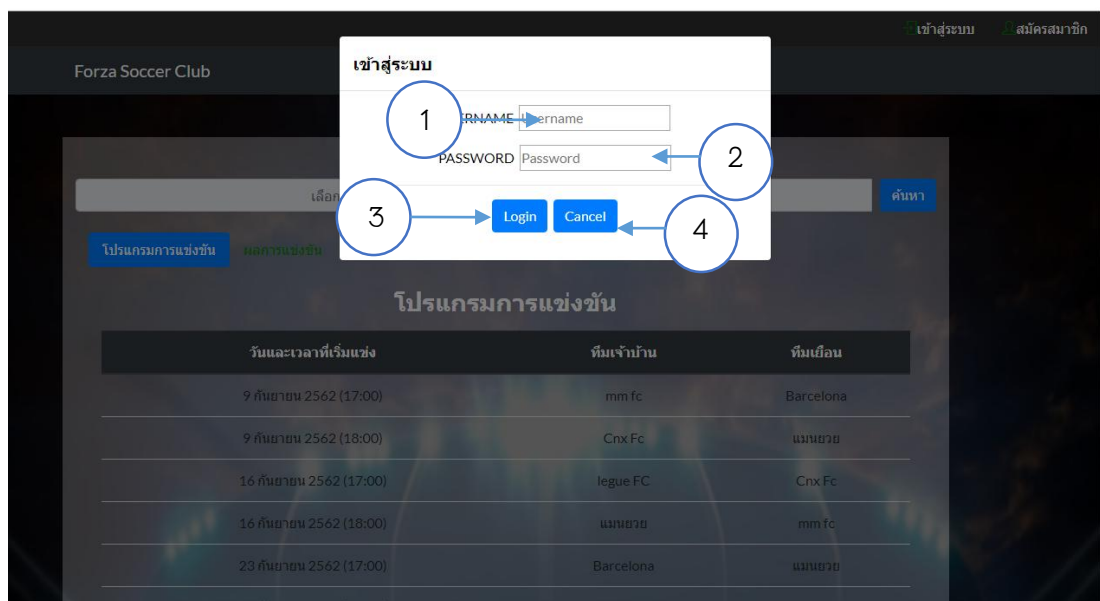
เข้าสู่ระบบ สมัครสมาชิก

Forza Soccer Club

เข้าสู่ระบบ

1 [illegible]RNAME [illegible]ername

PASSWORD Password 2

เลือก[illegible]

ค้นหา

3 Login Cancel 4

โปรแกรมการแข่งขัน ผลการแข่งขัน

โปรแกรมการแข่งขัน

| วันและเวลาที่เริ่มแข่ง | ทีมเจ้าบ้าน | ทีมเยือน |
|---|---|---|
| 9 กันยายน 2562 (17:00) | mm fc | Barcelona |
| 9 กันยายน 2562 (18:00) | Cnx Fc | แมนยวย |
| 16 กันยายน 2562 (17:00) | legue FC | Cnx Fc |
| 16 กันยายน 2562 (18:00) | แมนยวย | mm fc |
| 23 กันยายน 2562 (17:00) | Barcelona | แมนยวย |